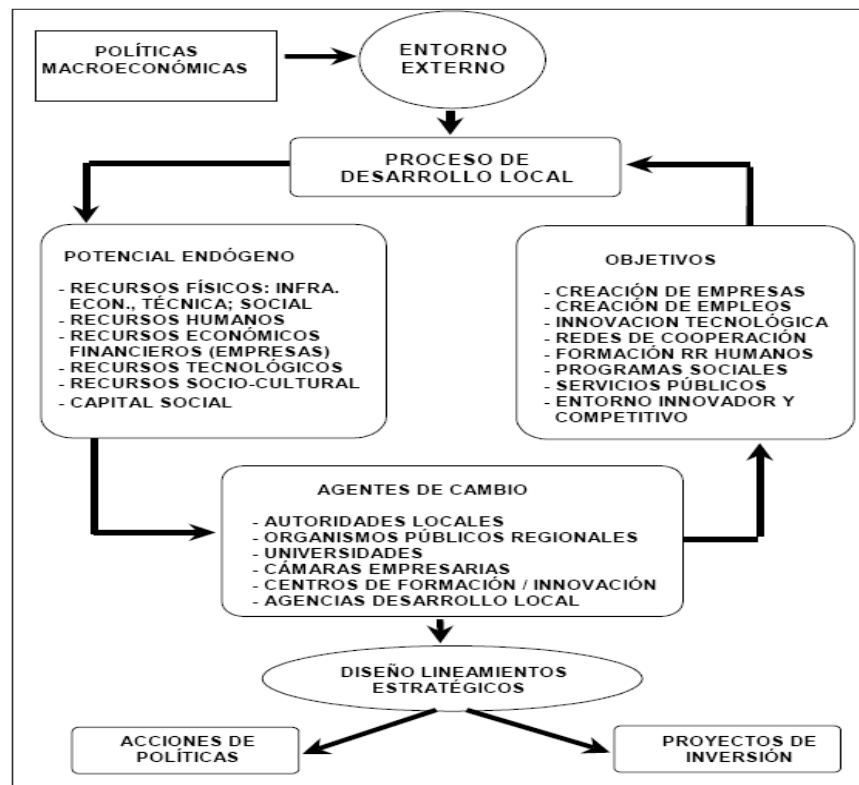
POLÍTICAS MACROECONÓMICAS

ENTORNO EXTERNO

PROCESO DE DESARROLLO LOCAL

POTENCIAL ENDÓGENO

- RECURSOS FÍSICOS: INFRA. ECON., TÉCNICA; SOCIAL
- RECURSOS HUMANOS
- RECURSOS ECONÓMICOS FINANCIEROS (EMPRESAS)
- RECURSOS TECNOLÓGICOS
- RECURSOS SOCIO-CULTURAL
- CAPITAL SOCIAL

OBJETIVOS

- CREACIÓN DE EMPRESAS
- CREACIÓN DE EMPLEOS
- INNOVACION TECNOLÓGICA
- REDES DE COOPERACIÓN
- FORMACIÓN RR HUMANOS
- PROGRAMAS SOCIALES
- SERVICIOS PÚBLICOS
- ENTORNO INNOVADOR Y COMPETITIVO

AGENTES DE CAMBIO

- AUTORIDADES LOCALES
- ORGANISMOS PÚBLICOS REGIONALES
- UNIVERSIDADES
- CÁMARAS EMPRESARIAS
- CENTROS DE FORMACIÓN / INNOVACIÓN
- AGENCIAS DESARROLLO LOCAL

DISEÑO LINEAMIENTOS ESTRATÉGICOS

ACCIONES DE POLÍTICAS

PROYECTOS DE INVERSIÓN